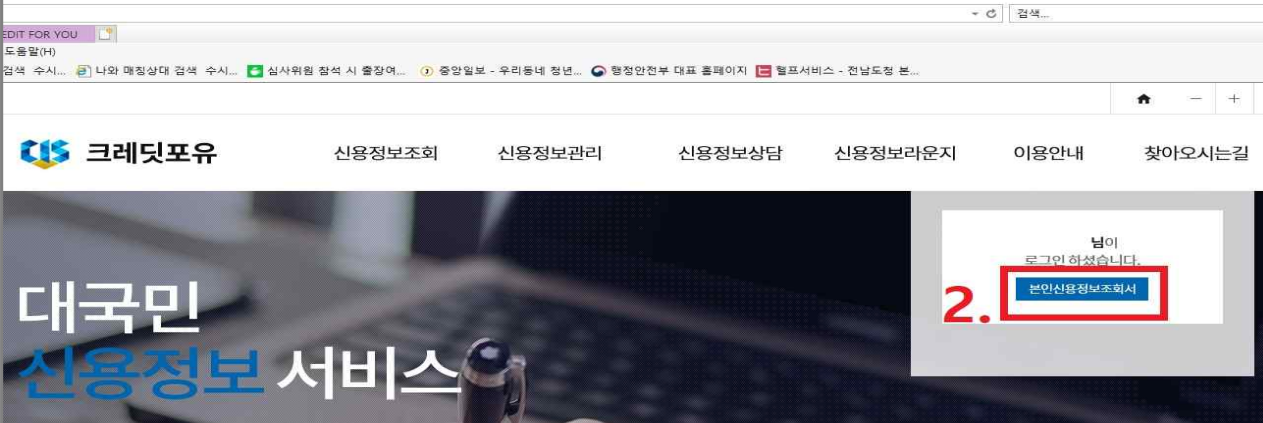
검색...

EDIT FOR YOU

도움말(H)

검색 수시... 나와 매칭상대 검색 수시... 심사위원 참석 시 출장여... 중앙일보 - 우리동네 청년... 행정안전부 대표 홈페이지 헬프서비스 - 전남도청 본...

크레딧포유

신용정보조회 신용정보관리 신용정보상담 신용정보라운지 이용안내 찾아오시는길

님이 로그인 하셨습니다.

2.

본인신용정보조회서

대국민
신용정보 서비스